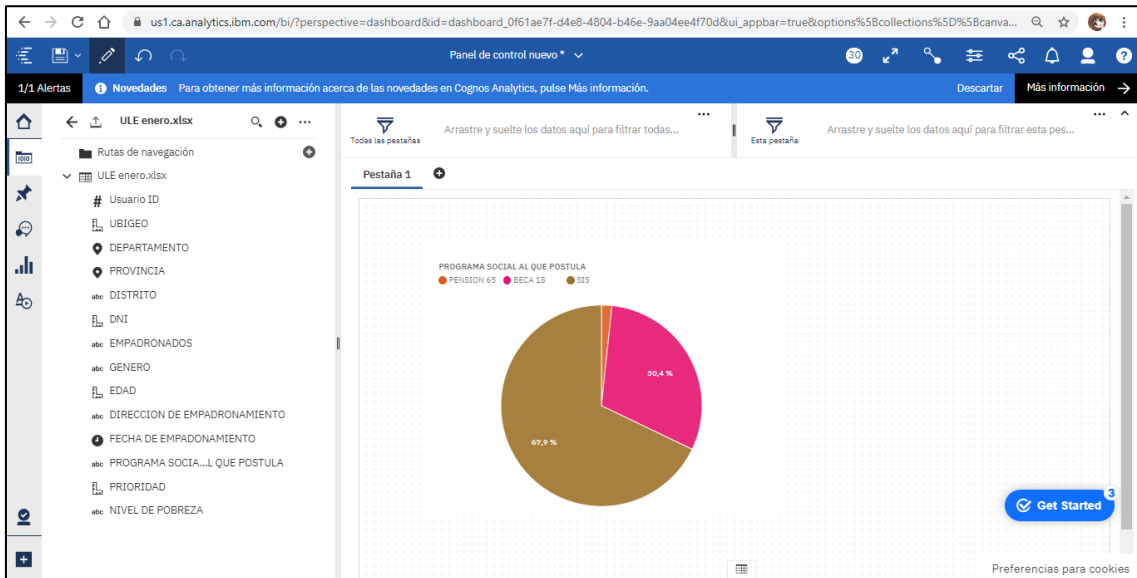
us1.ca.analytics.ibm.com/bi/?perspective=dashboard&id=dashboard_0f61ae7f-d4e8-4804-b46e-9aa04ee4f70d&ui_appbar=true&options%5Bcollections%5D%5Bcanva...

Panel de control nuevo *

30

1/1 Alertas

Novedades Para obtener más información acerca de las novedades en Cognos Analytics, pulse Más información.

Descartar

Más información

ULE enero.xlsx

Rutas de navegación

ULE enero.xlsx

Usuario ID

UBIGEO

DEPARTAMENTO

PROVINCIA

abc DISTRITO

DNI

abc EMPADRONADOS

abc GENERO

EDAD

abc DIRECCION DE EMPADRONAMIENTO

FECHA DE EMPADONAMIENTO

abc PROGRAMA SOCIA...L QUE POSTULA

PRIORIDAD

abc NIVEL DE POBREZA

Todas las pestañas

Arrastre y suelte los datos aquí para filtrar todas...

Esta pestaña

Arrastre y suelte los datos aquí para filtrar esta pes...

Pestaña 1

PROGRAMA SOCIAL AL QUE POSTULA

PENSION 65 BECA 18 SIS

30,4 %

67,9 %

Get Started

3

Preferencias para cookies